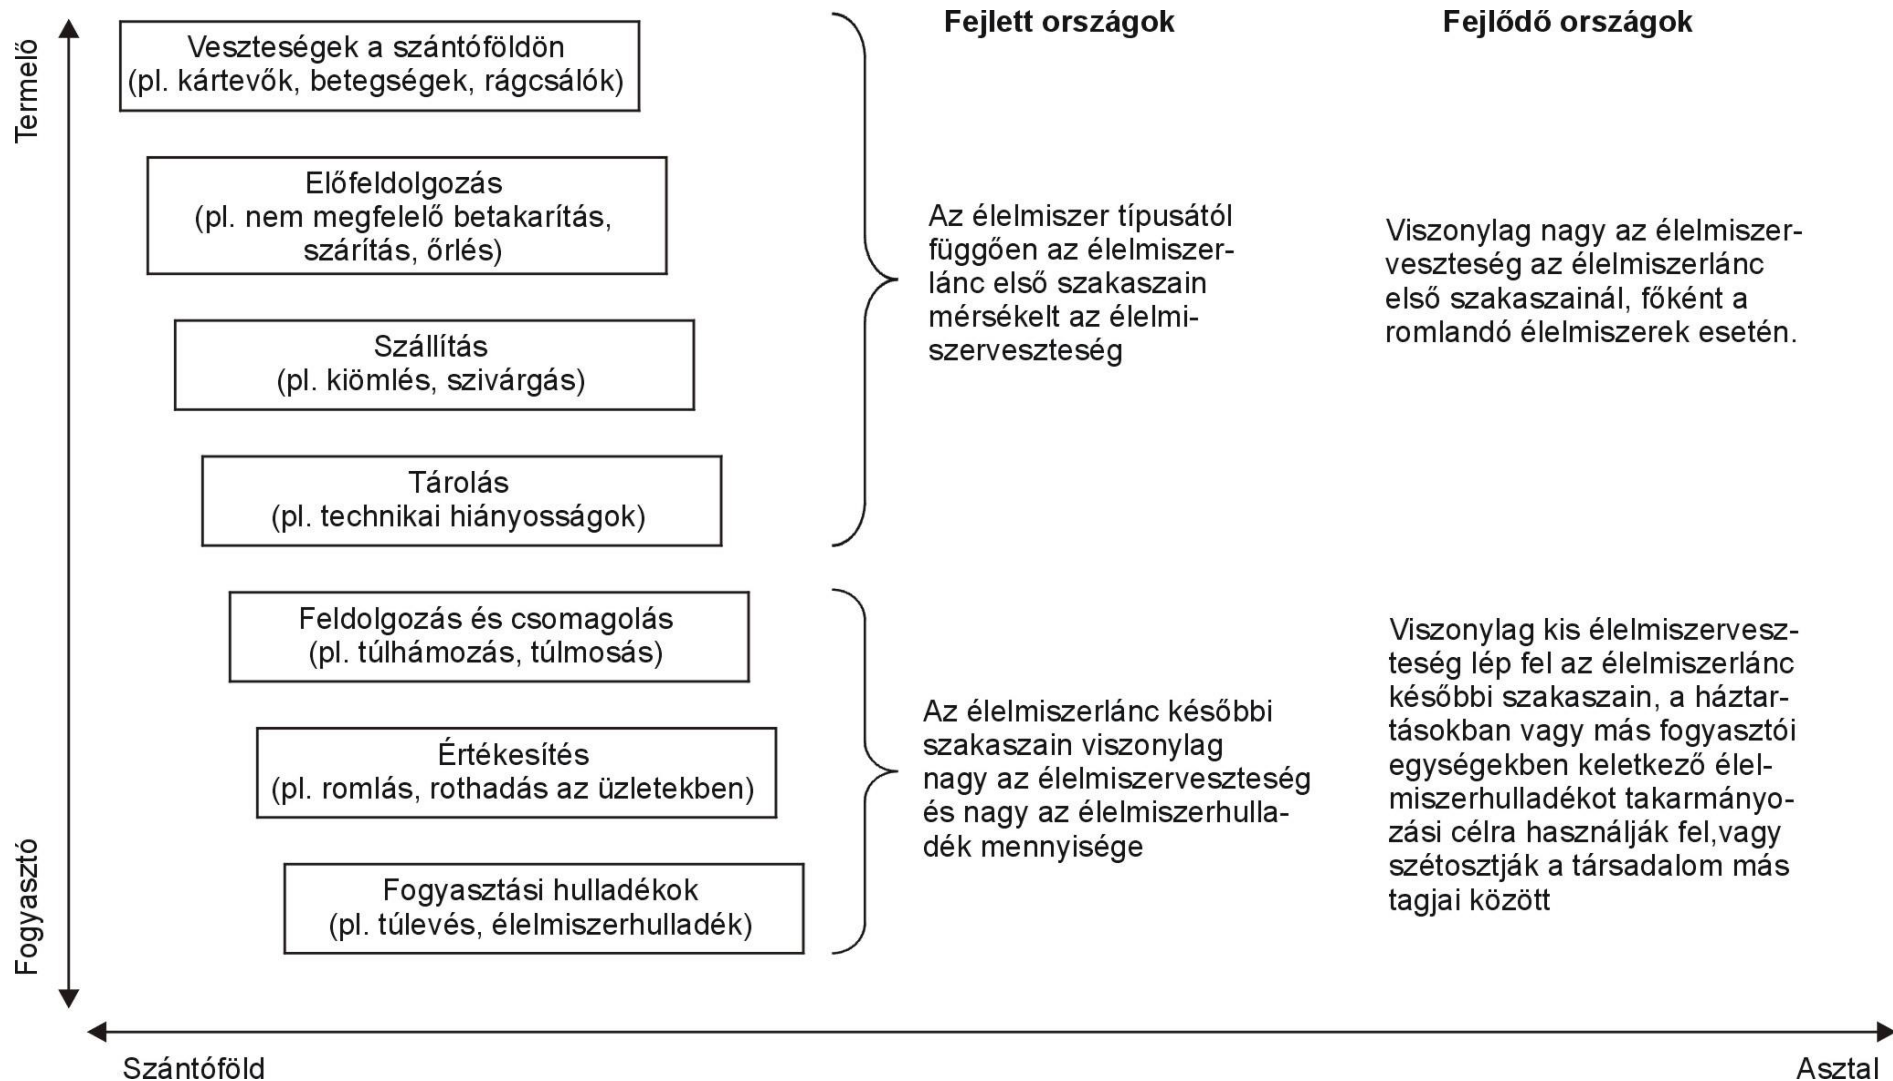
Termelő

Veszteségek a szántóföldön
(pl. kártevők, betegségek, rágcsálók)

Előfeldolgozás
(pl. nem megfelelő betakarítás, szárítás, őrlés)

Szállítás
(pl. kiömlés, szivárgás)

Tárolás
(pl. technikai hiányosságok)

Feldolgozás és csomagolás
(pl. túlhámozás, túlmosás)

Értékesítés
(pl. romlás, rothadás az üzletekben)

Fogyasztási hulladékok
(pl. túlevés, élelmiszerhulladék)

Fogyasztó

Fejlett országok

Az élelmiszer típusától függően az élelmiszerlánc első szakaszain mérsékelt az élelmiszerveszteség

Az élelmiszerlánc későbbi szakaszain viszonylag nagy az élelmiszerveszteség és nagy az élelmiszerhulladék mennyisége

Fejlődő országok

Viszonylag nagy az élelmiszerveszteség az élelmiszerlánc első szakaszainál, főként a romlandó élelmiszerek esetén.

Viszonylag kis élelmiszerveszteség lép fel az élelmiszerlánc későbbi szakaszain, a háztartásokban vagy más fogyasztói egységekben keletkező élelmiszerhulladékot takarmányozási célra használják fel,vagy szétosztják a társadalom más tagjai között

Szántóföld

Asztal